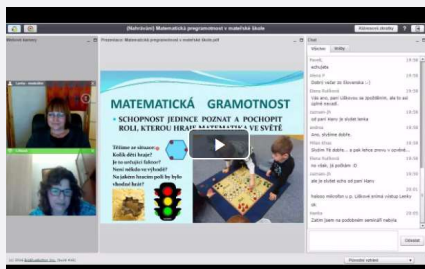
(Nahrávání) Matematická pregramotnost v mateřské škole

Webové kamery

Prezentace: Matematická pregramotnost v mateřské škole.pdf

MATEMATICKÁ GRAMOTNOST

SCHOPNOST JEDINCE POZNAT A POCHOPIT ROLI, KTEROU HRAJE MATEMATIKA VE SVĚTĚ

Třídíme ze sáčku:
Kolik dětí hraje?
Je to sešlapaný fabor?
Není někdo ve výhodě?
Na jakém hracím poli by bylo vhodné hrát?

Chat

Všichni

Pavel
ochutate

Alena V
Dobrý večer ze Slovenska :-)

Elena Kollková
Vás ano, paní Lišková se zpoždila, ale to asi úplně nevadí.

Ivana
Ano, výborně slyšíte.

Elena Kollková
no však, já počkám :D

Odeslat

(c) 2014 BigBlueButton Inc.